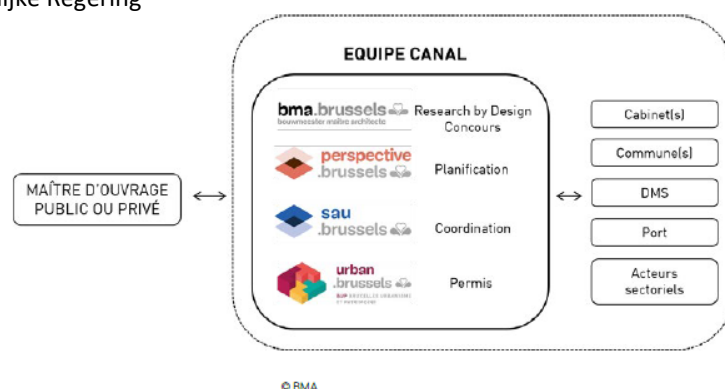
lijke Regering

EQUIPE CANAL

bma.brussels
bouwmeester maître architecte
Research by Design
Concours

perspective
.brussels
Planification

sau
.brussels
Coordination

urban
.brussels
SUP BRUSSELS URBANISME ET PATRIMOINE
Permis

MAÎTRE D'OUVRAGE PUBLIC OU PRIVÉ

Cabinet(s)
Commune(s)
DMS
Port
Acteurs sectoriels

© BMA